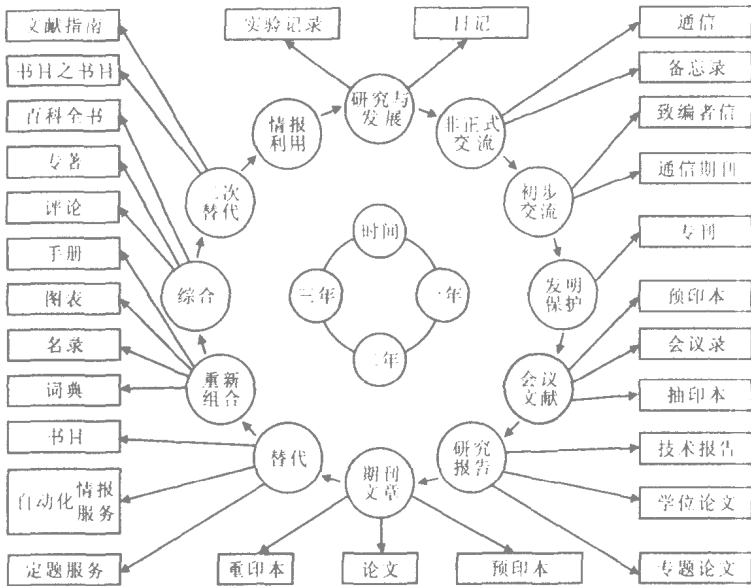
文献指南
书目之书目
百科全书
专著
评论
手册
图表
名录
词典
书目
自动化情报服务
定题服务
实验记录
日记
情报利用
研究与发展
非正式交流
二次替代
综合
重新组合
替代
期刊文章
重印本
论文
预印本
时间
二年
一年
三年
通信
备忘录
致编者信
通信期刊
初步交流
专利
发明保护
预印本
会议录
会议文献
抽印本
研究报告
技术报告
学位论文
专题论文